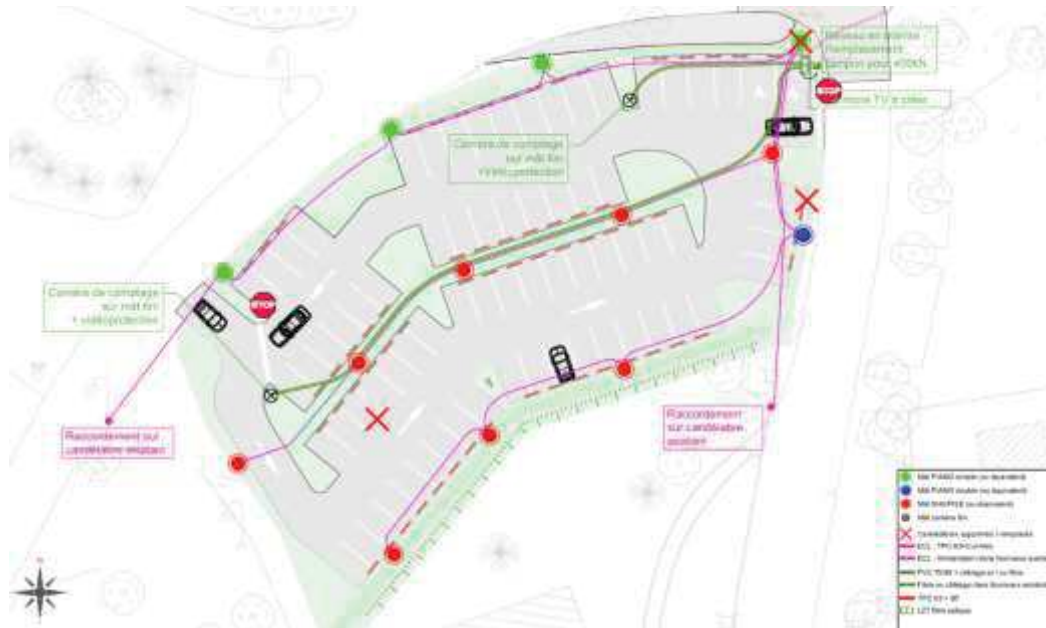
Réseau en attente
Remplacement
tampon pour 400kN
STOP
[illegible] TV à créer
Caméra de comptage
sur mât fin
+ vidéoprotection
Caméra de comptage
sur mât fin
+ vidéoprotection
STOP
Raccordement sur
candélabre existant
Raccordement
sur candélabre
existant
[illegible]
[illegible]
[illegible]
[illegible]
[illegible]
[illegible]
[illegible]
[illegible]
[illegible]
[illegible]
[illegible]